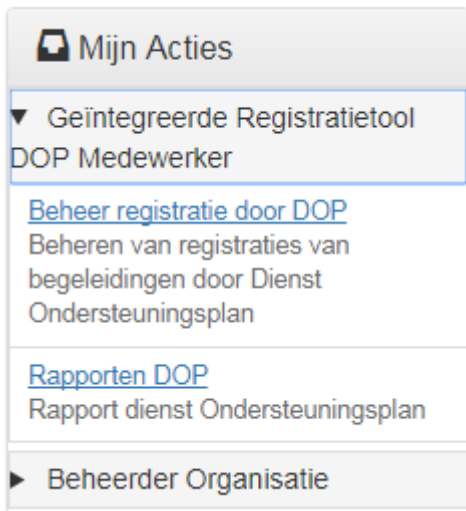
Mijn Acties

▼ Geïntegreerde Registratietool DOP Medewerker

Beheer registratie door DOP
Beheren van registraties van begeleidingen door Dienst Ondersteuningsplan

Rapporten DOP
Rapport dienst Ondersteuningsplan

▶ Beheerder Organisatie